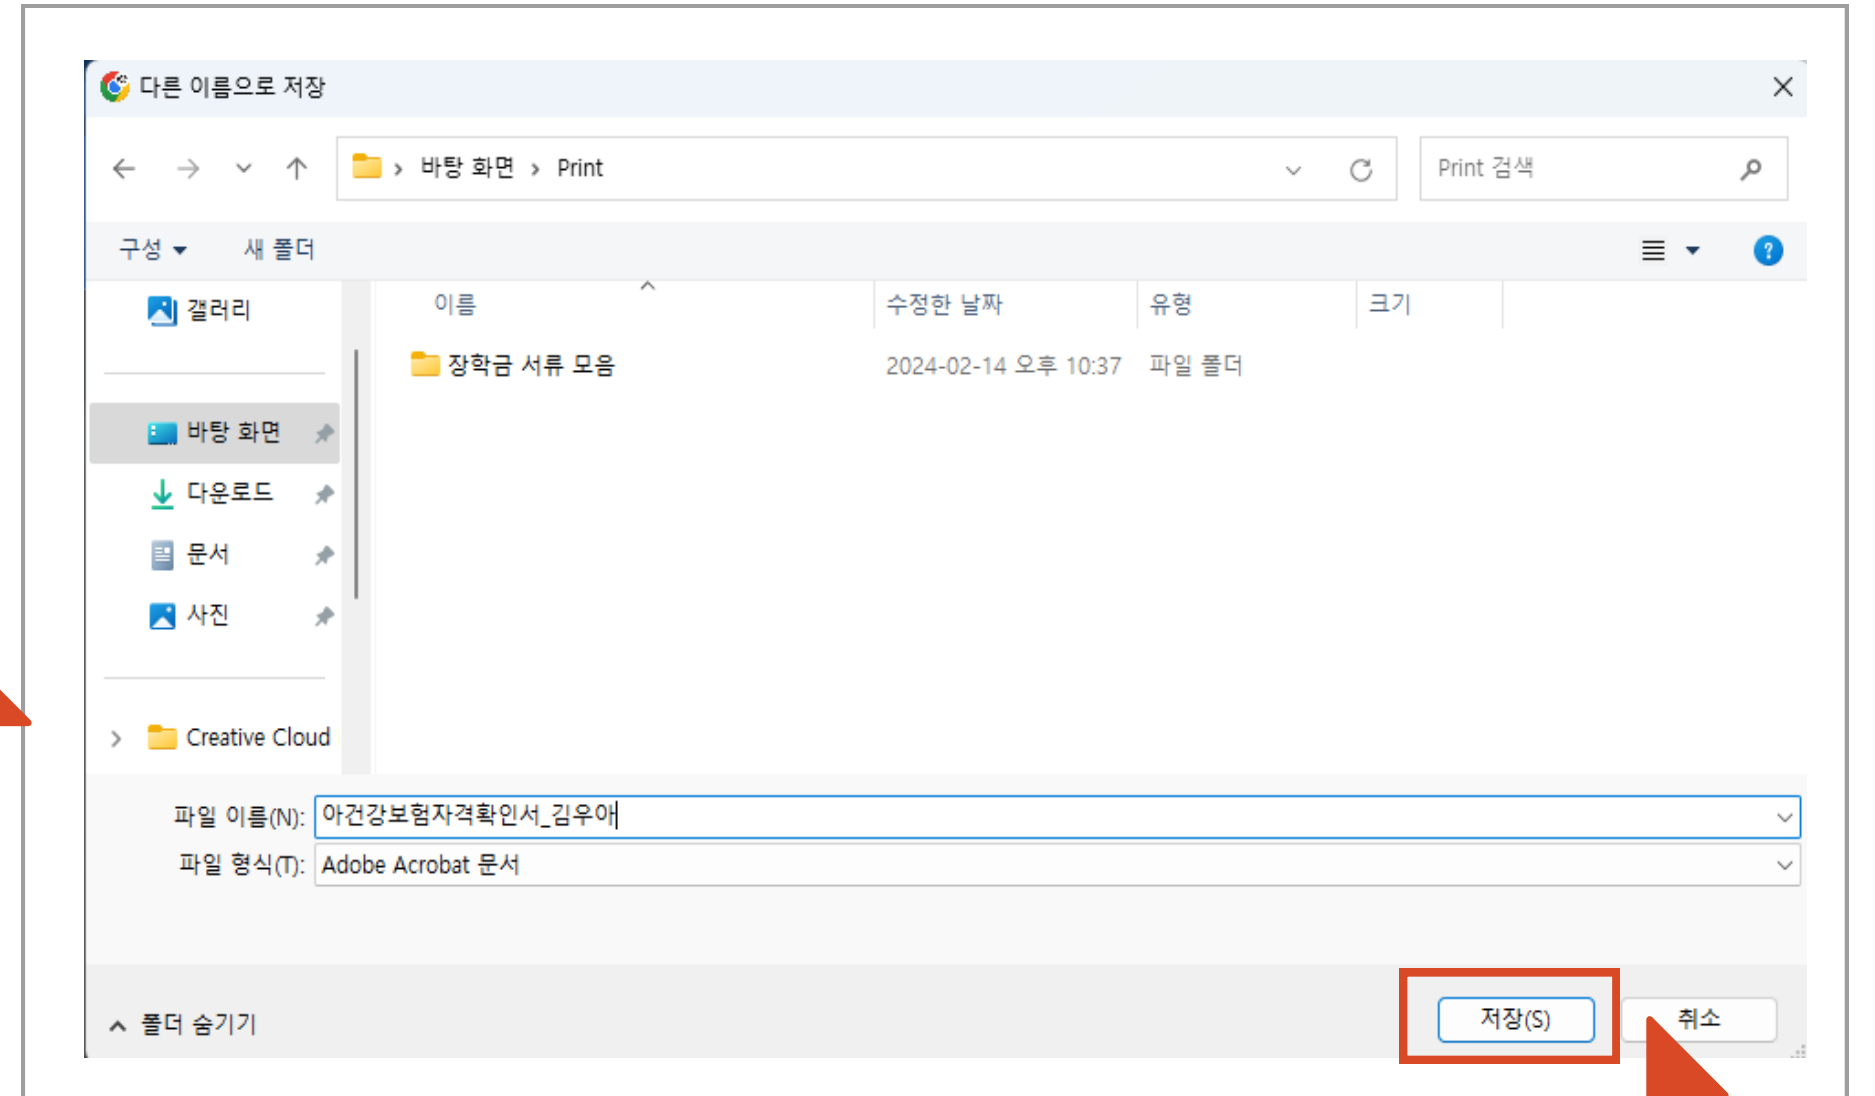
다른 이름으로 저장

바탕 화면 › Print

Print 검색

구성 ▾ 새 폴더

갤러리

바탕 화면
다운로드
문서
사진

Creative Cloud

| 이름 | 수정한 날짜 | 유형 | 크기 |
|---|---|---|---|
| 장학금 서류 모음 | 2024-02-14 오후 10:37 | 파일 폴더 | |

파일 이름(N): 아건강보험자격확인서_김우아
파일 형식(T): Adobe Acrobat 문서

폴더 숨기기

저장(S)
취소